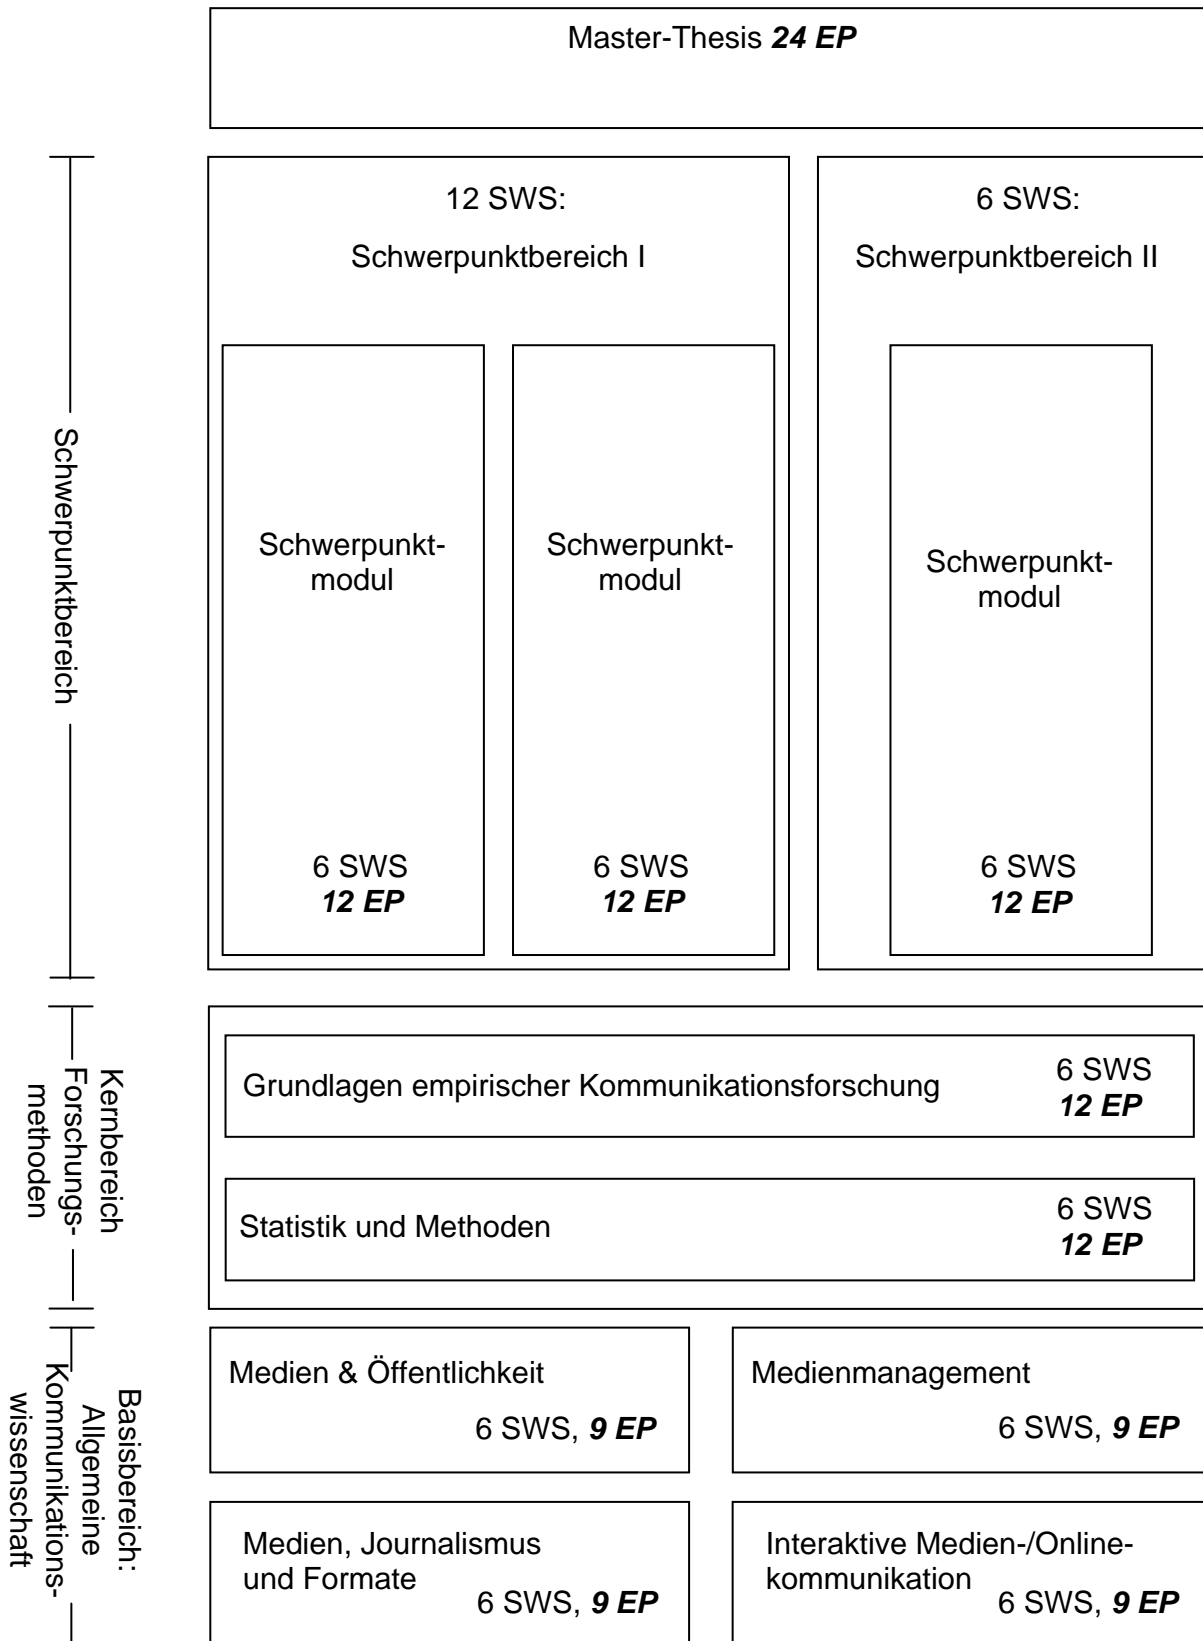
Master-Thesis ***24 EP***

Schwerpunktbereich

12 SWS:
Schwerpunktbereich I

Schwerpunktmodul
6 SWS
***12 EP***

Schwerpunktmodul
6 SWS
***12 EP***

6 SWS:
Schwerpunktbereich II

Schwerpunktmodul
6 SWS
***12 EP***

Kernbereich Forschungsmethoden

Grundlagen empirischer Kommunikationsforschung 6 SWS ***12 EP***

Statistik und Methoden 6 SWS ***12 EP***

Basisbereich: Allgemeine Kommunikationswissenschaft

Medien & Öffentlichkeit
6 SWS, ***9 EP***

Medienmanagement
6 SWS, ***9 EP***

Medien, Journalismus und Formate
6 SWS, ***9 EP***

Interaktive Medien-/Onlinekommunikation
6 SWS, ***9 EP***